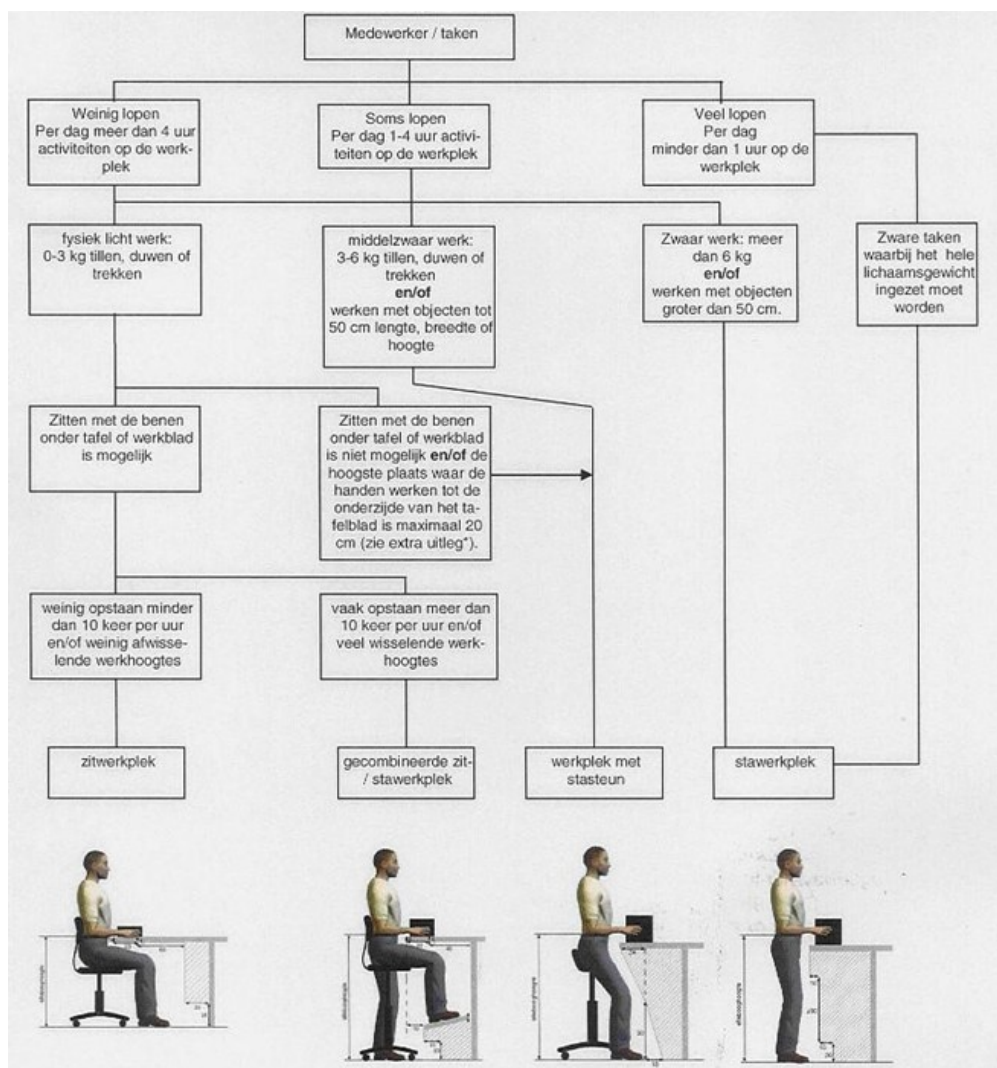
Medewerker / taken

Weinig lopen
Per dag meer dan 4 uur activiteiten op de werkplek

Soms lopen
Per dag 1-4 uur activiteiten op de werkplek

Veel lopen
Per dag minder dan 1 uur op de werkplek

fysiek licht werk: 0-3 kg tillen, duwen of trekken

middelzwaar werk: 3-6 kg tillen, duwen of trekken
**en/of**
werken met objecten tot 50 cm lengte, breedte of hoogte

Zwaar werk: meer dan 6 kg
**en/of**
werken met objecten groter dan 50 cm.

Zware taken waarbij het hele lichaamsgewicht ingezet moet worden

Zitten met de benen onder tafel of werkblad is mogelijk

Zitten met de benen onder tafel of werkblad is niet mogelijk **en/of** de hoogste plaats waar de handen werken tot de onderzijde van het tafelblad is maximaal 20 cm (zie extra uitleg*).

weinig opstaan minder dan 10 keer per uur en/of weinig afwisselende werkhoogtes

vaak opstaan meer dan 10 keer per uur en/of veel wisselende werkhoogtes

zitwerkplek

gecombineerde zit- / stawerkplek

werkplek met stasteun

stawerkplek